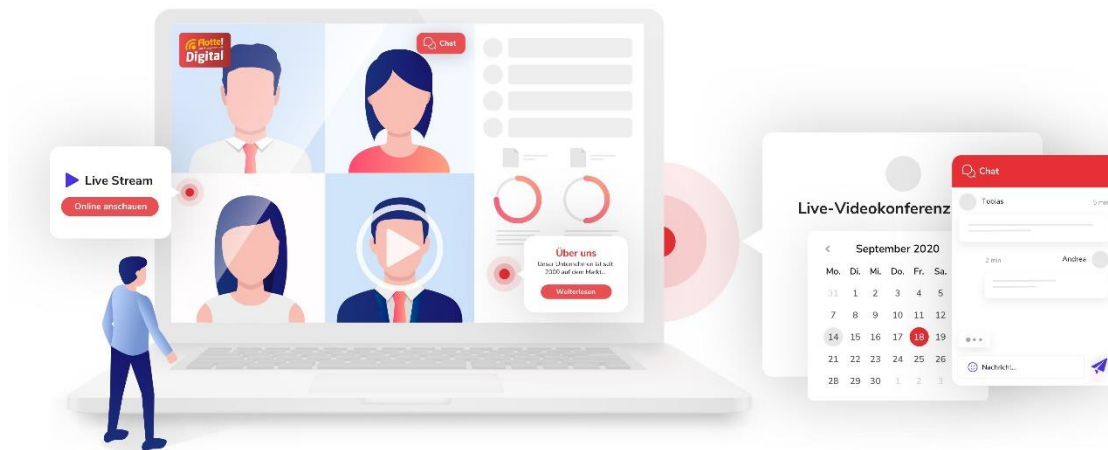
Flotte! Digital

Chat

Live Stream

Online anschauen

Über uns

Unser Unternehmen ist seit 2000 auf dem Markt...

Weiterlesen

Live-Videokonferenz

September 2020

| Mo. | Di. | Mi. | Do. | Fr. | Sa. |
|---|---|---|---|---|---|
| 31 | 1 | 2 | 3 | 4 | 5 |
| 7 | 8 | 9 | 10 | 11 | 12 |
| 14 | 15 | 16 | 17 | 18 | 19 |
| 21 | 22 | 23 | 24 | 25 | 26 |
| 28 | 29 | 30 | 1 | 2 | 3 |

Chat

Tobias

2 min

Andrea

Nachricht...